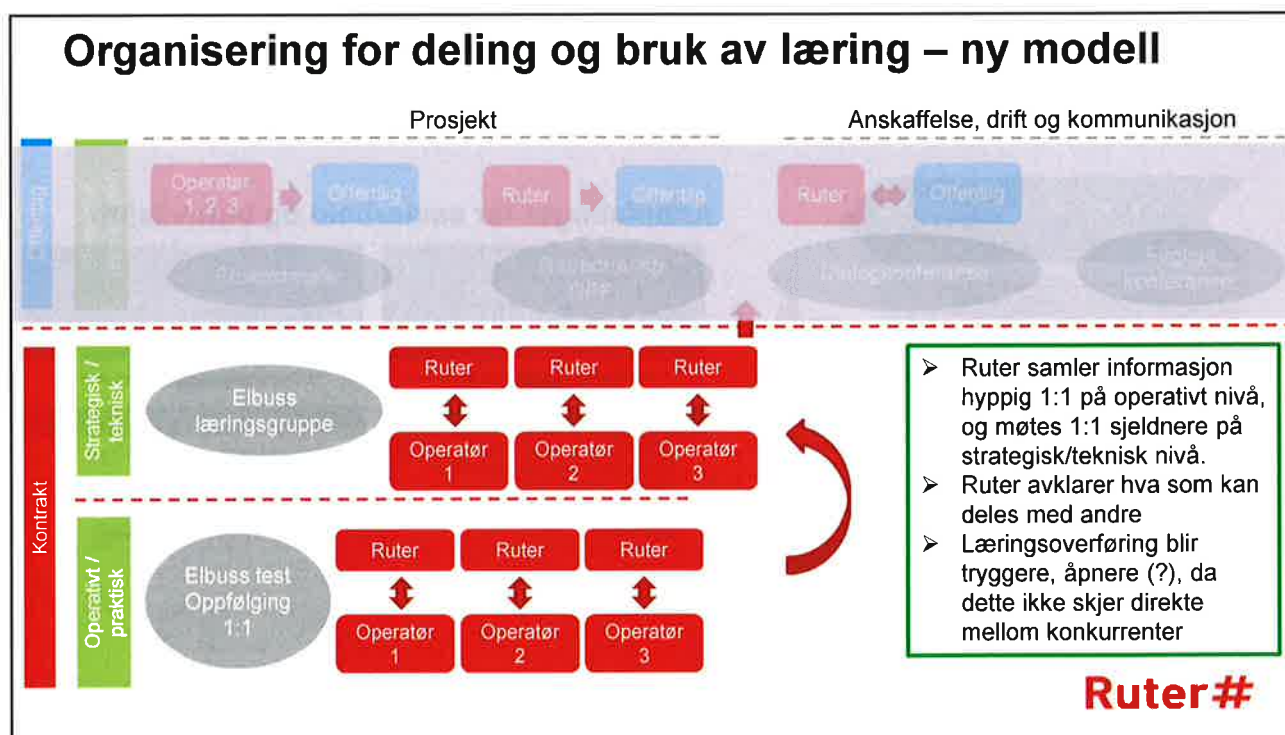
Organisering for deling og bruk av læring – ny modell

Prosjekt

Anskaffelse, drift og kommunikasjon

Offentlig

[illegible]

Operatør 1, 2, 3

Offentlig

Ruter

Offentlig

Ruter

Offentlig

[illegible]

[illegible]

Dialogkonferanse

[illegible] konferanse

Kontrakt

Strategisk / teknisk

Elbuss læringsgruppe

Ruter

Ruter

Ruter

Operatør 1

Operatør 2

Operatør 3

Operativt / praktisk

Elbuss test Oppfølging 1:1

Ruter

Ruter

Ruter

Operatør 1

Operatør 2

Operatør 3

➢ Ruter samler informasjon hyppig 1:1 på operativt nivå, og møtes 1:1 sjeldnere på strategisk/teknisk nivå.
➢ Ruter avklarer hva som kan deles med andre
➢ Læringsoverføring blir tryggere, åpnere (?), da dette ikke skjer direkte mellom konkurrenter

Ruter#